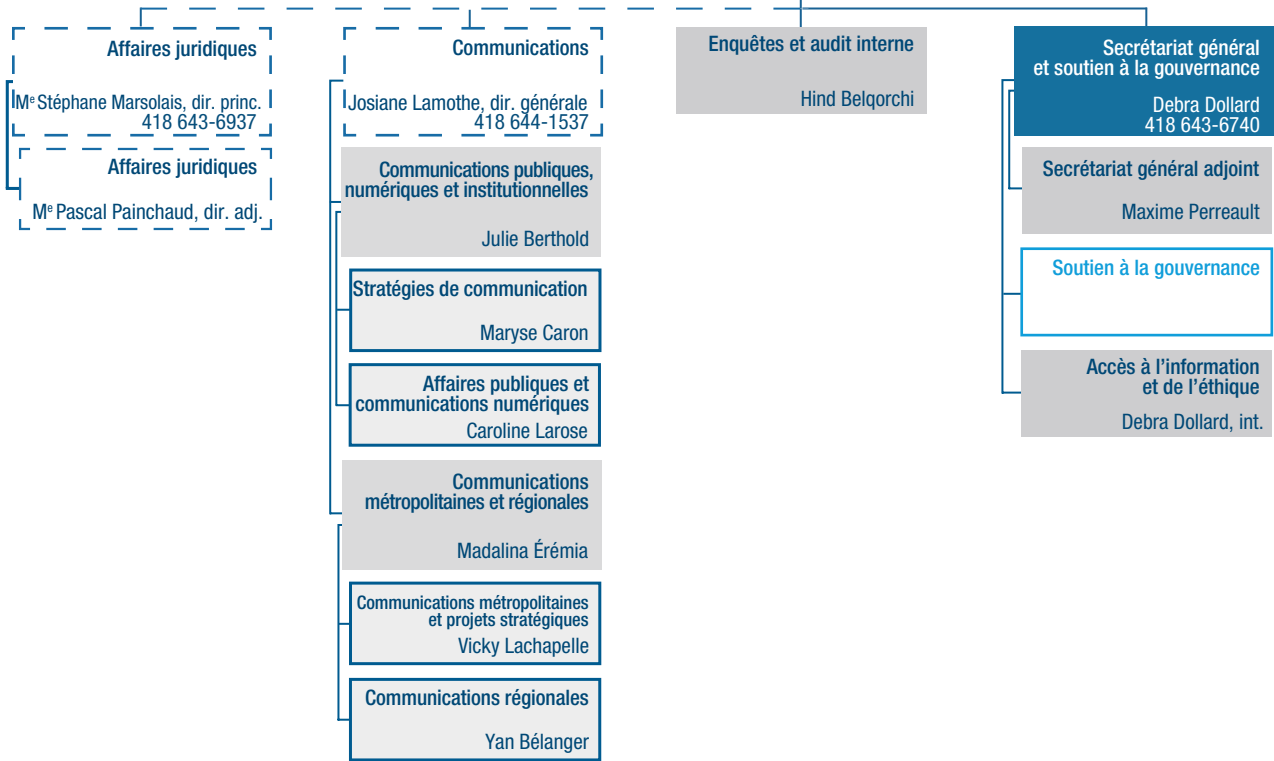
Affaires juridiques

M$^e$ Stéphane Marsolais, dir. princ.
418 643-6937

Affaires juridiques

M$^e$ Pascal Painchaud, dir. adj.

Communications

Josiane Lamothe, dir. générale
418 644-1537

Communications publiques, numériques et institutionnelles

Julie Berthold

Stratégies de communication

Maryse Caron

Affaires publiques et communications numériques
Caroline Larose

Communications métropolitaines et régionales

Madalina Érémia

Communications métropolitaines et projets stratégiques
Vicky Lachapelle

Communications régionales

Yan Bélanger

Enquêtes et audit interne

Hind Belqorchi

Secrétariat général et soutien à la gouvernance

Debra Dollard
418 643-6740

Secrétariat général adjoint

Maxime Perreault

Soutien à la gouvernance

Accès à l'information et de l'éthique

Debra Dollard, int.